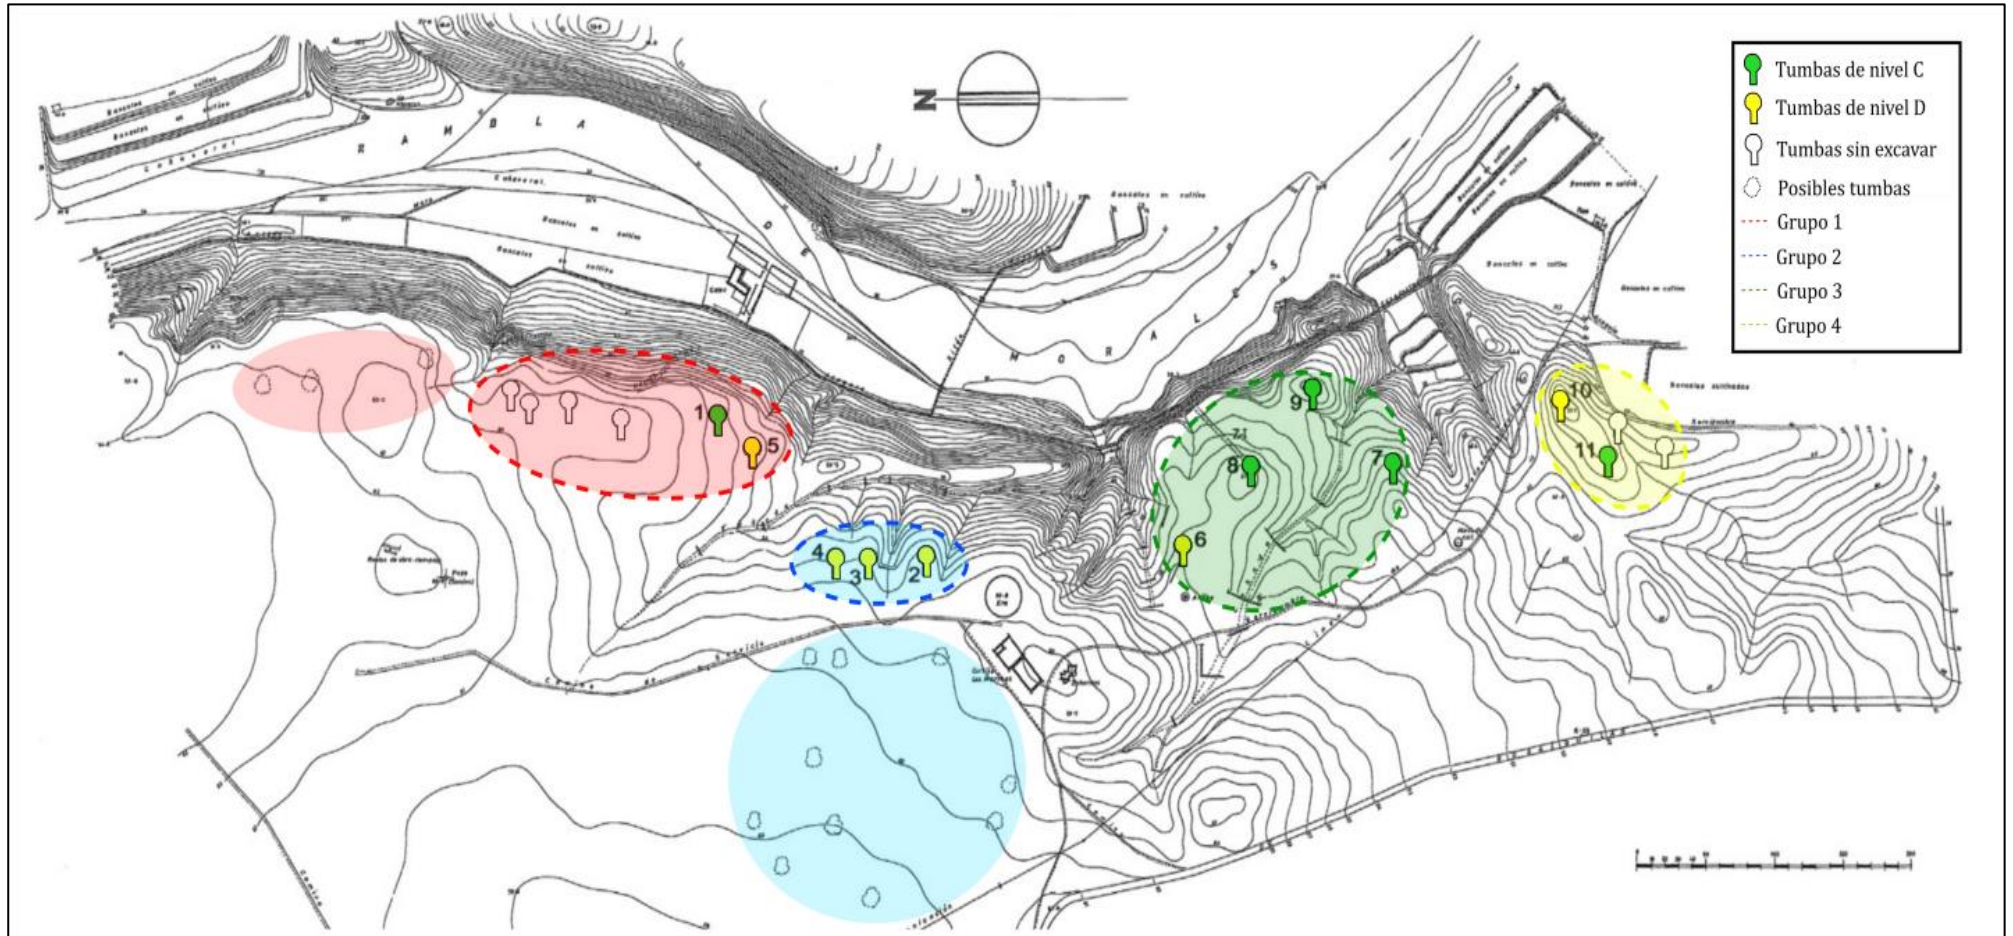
Tumbas de nivel C
Tumbas de nivel D
Tumbas sin excavar
Posibles tumbas
Grupo 1
Grupo 2
Grupo 3
Grupo 4

N

R A M B L A D E M O R A L E S

Bancales en cultivo
Bancales en cultivo
Cañaveral
Cañaveral
Bancales en cultivo
Bancales en cultivo
Bancales en cultivo
Bancales en cultivo
Bancales en cultivo
Bancales en cultivo
Bancales escalonados

1
5
4
3
2
9
8
7
6
10
11